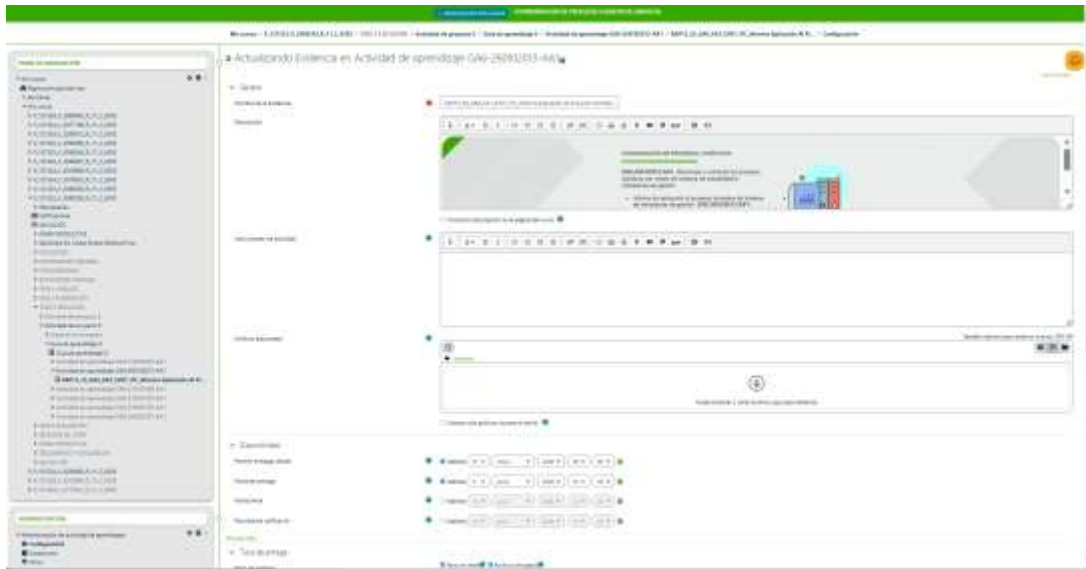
Actualizando Evidencia en Actividad de aprendizaje GA6-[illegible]-AA1

General

Nombre de la evidencia

Descripción

Instrucciones de actividad

Archivos adicionales

Disponibilidad

Fecha de entrega

Tipos de entrega

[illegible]